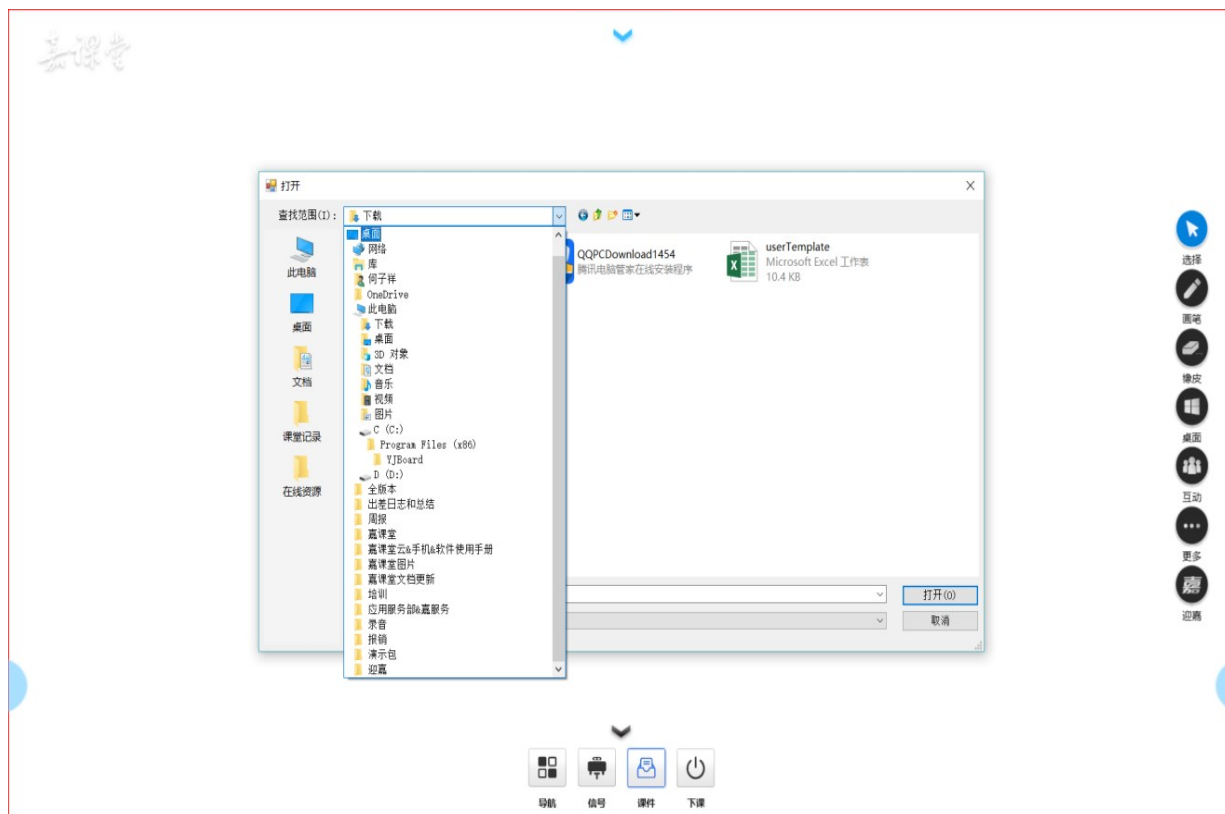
嘉课堂

打开

查找范围(I): 下载

此电脑
桌面
文档
课堂记录
在线资源

桌面
网络
库
何子祥
OneDrive
此电脑
下载
桌面
3D 对象
文档
音乐
视频
图片
C (C:)
Program Files (x86)
YJBoard
D (D:)
全版本
出差日志和总结
周报
嘉课堂
嘉课堂云&手机&软件使用手册
嘉课堂图片
嘉课堂文档更新
培训
应用服务部&嘉服务
录音
报销
演示包
迎嘉

QQPCDownload1454
腾讯电脑管家在线安装程序

userTemplate
Microsoft Excel 工作表
10.4 KB

打开(O)
取消

选择
画笔
橡皮
桌面
互动
更多
迎嘉

导航
信号
课件
下课